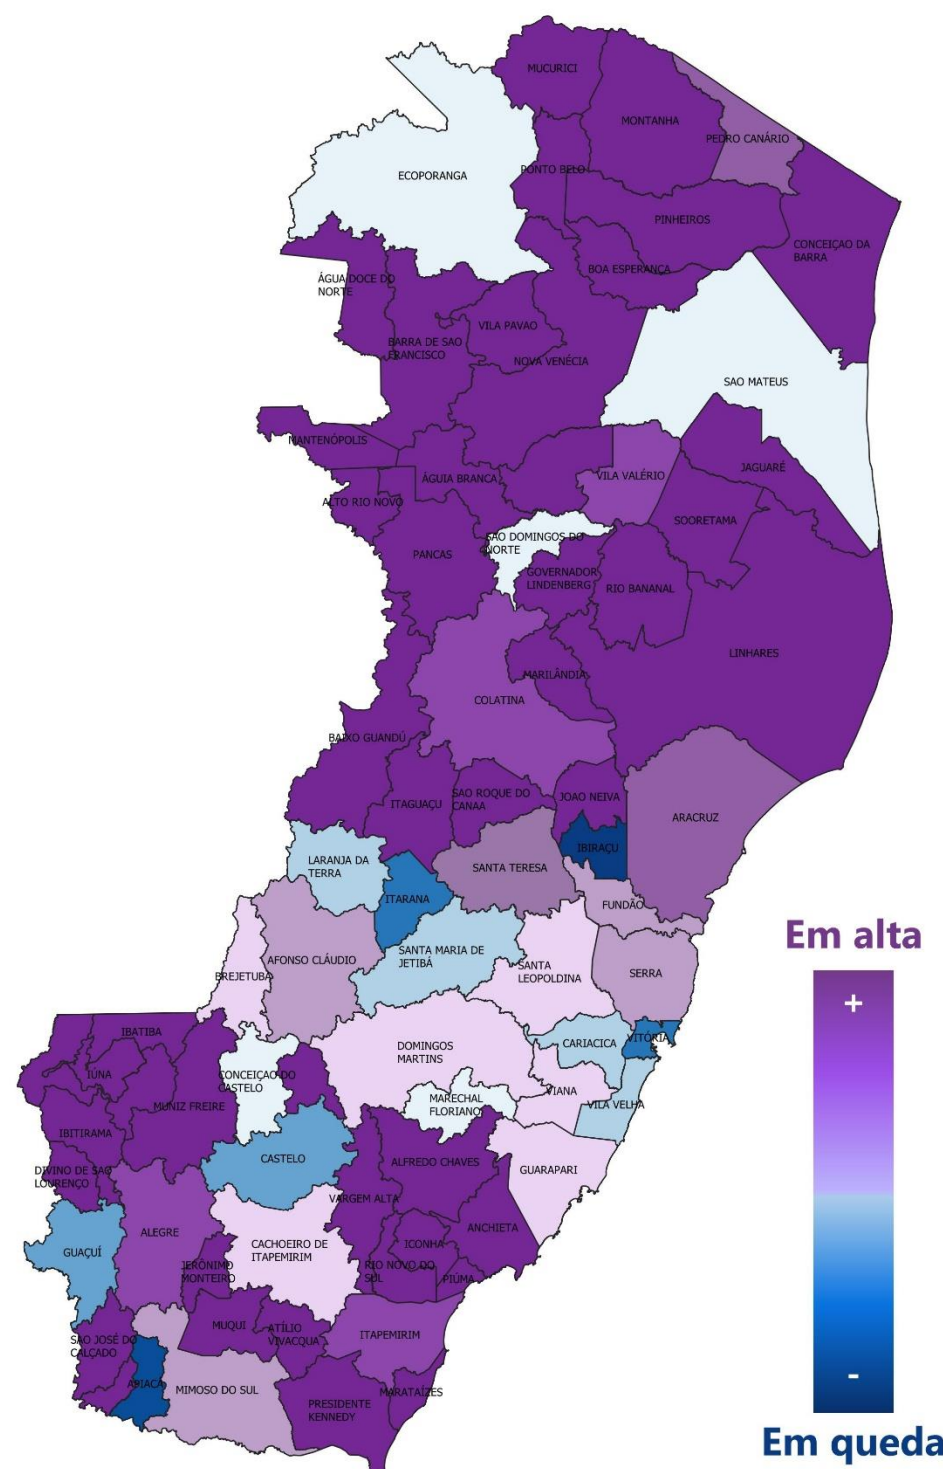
MUCURICI
MONTANHA
PEDRO CANÁRIO
ECOPORANGA
PONTO BELO
PINHEIROS
CONCEIÇAO DA BARRA
BOA ESPERANÇA
ÁGUA DOCE DO NORTE
VILA PAVAO
BARRA DE SAO FRANCISCO
NOVA VENÉCIA
SAO MATEUS
MANTENÓPOLIS
ÁGUIA BRANCA
VILA VALÉRIO
JAGUARÉ
ALTO RIO NOVO
SOORETAMA
SAO DOMINGOS DO NORTE
PANCAS
GOVERNADOR LINDENBERG
RIO BANANAL
LINHARES
MARILÂNDIA
COLATINA
BAIXO GUANDÚ
SAO ROQUE DO CANAA
JOAO NEIVA
ITAGUAÇU
ARACRUZ
IBIRAÇU
LARANJA DA TERRA
SANTA TERESA
ITARANA
FUNDÃO
Em alta
+
SANTA MARIA DE JETIBÁ
AFONSO CLÁUDIO
SANTA LEOPOLDINA
SERRA
BREJETUBA
IBATIBA
DOMINGOS MARTINS
CARIACICA
VITÓRIA
IUNA
CONCEIÇAO DO CASTELO
MUNIZ FREIRE
VIANA
MARECHAL FLORIANO
VILA VELHA
IBITIRAMA
CASTELO
ALFREDO CHAVES
DIVINO DE SAO LOURENÇO
GUARAPARI
VARGEM ALTA
ALEGRE
ANCHIETA
GUAÇUÍ
CACHOEIRO DE ITAPEMIRIM
ICONHA
JERÔNIMO MONTEIRO
RIO NOVO DO SUL
PIÚMA
MUQUI
ATÍLIO VIVACQUA
ITAPEMIRIM
SAO JOSÉ DO CALÇADO
APIACA
MIMOSO DO SUL
MARATAÍZES
PRESIDENTE KENNEDY
-
Em queda